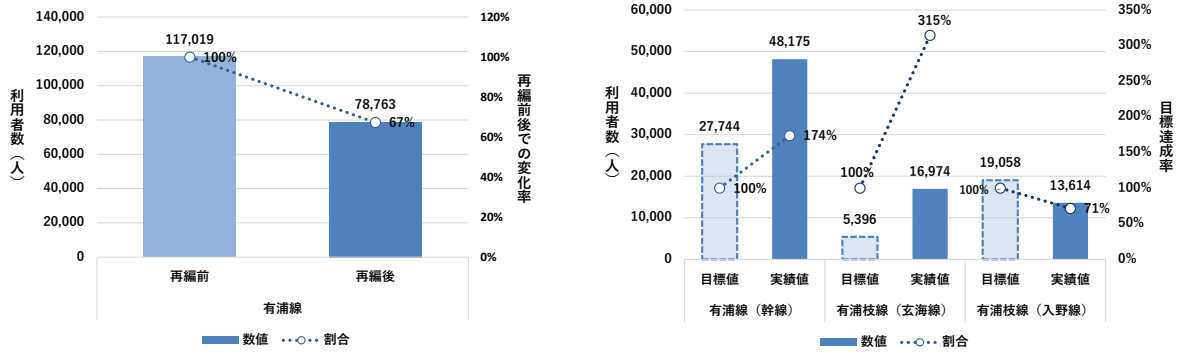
140,000
120,000
100,000
80,000
60,000
40,000
20,000
0

利用者数（人）

117,019
100%
78,763
67%

120%
100%
80%
60%
40%
20%
0%

再編前後での変化率

再編前
再編後
有浦線

数値
割合

60,000
50,000
40,000
30,000
20,000
10,000
0

利用者数（人）

27,744
100%
48,175
174%
100%
5,396
315%
16,974
19,058
100%
13,614
71%

350%
300%
250%
200%
150%
100%
50%
0%

目標達成率

目標値
実績値
目標値
実績値
目標値
実績値
有浦線（幹線）
有浦枝線（玄海線）
有浦枝線（入野線）

数値
割合